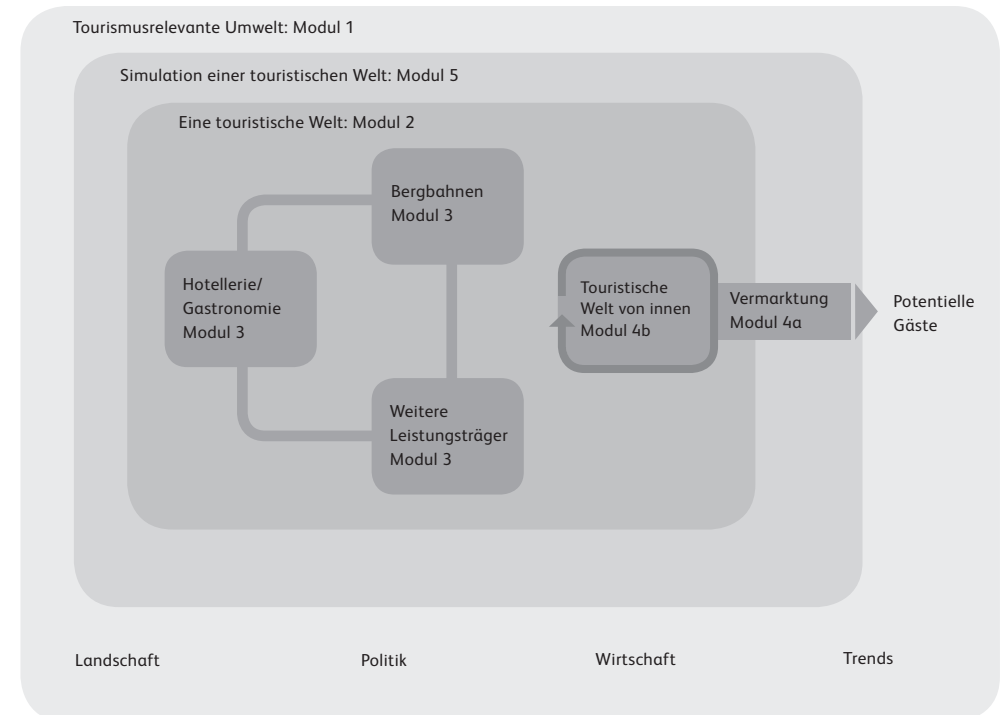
Tourismusrelevante Umwelt: Modul 1

Simulation einer touristischen Welt: Modul 5

Eine touristische Welt: Modul 2

Bergbahnen
Modul 3

Hotellerie/
Gastronomie
Modul 3

Touristische
Welt von innen
Modul 4b

Vermarktung
Modul 4a

Potentielle
Gäste

Weitere
Leistungsträger
Modul 3

Landschaft

Politik

Wirtschaft

Trends